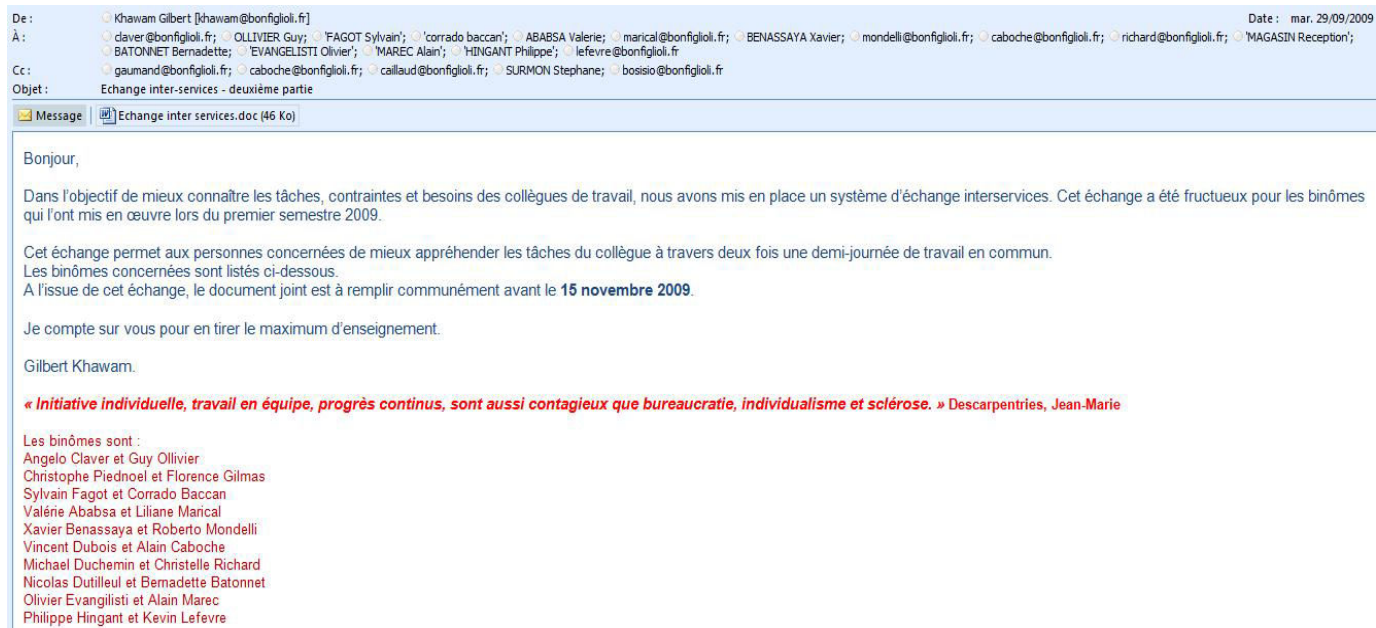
De : Khawam Gilbert [khawam@bonfiglioli.fr]
Date : mar. 29/09/2009
À : claver@bonfiglioli.fr; OLLIVIER Guy; 'FAGOT Sylvain'; 'corrado baccan'; ABABSA Valerie; marical@bonfiglioli.fr; BENASSAYA Xavier; mondelli@bonfiglioli.fr; caboche@bonfiglioli.fr; richard@bonfiglioli.fr; 'MAGASIN Reception'; BATONNET Bernadette; 'EVANGELISTI Olivier'; 'MAREC Alain'; 'HINGANT Philippe'; lefevre@bonfiglioli.fr
Cc : gaumand@bonfiglioli.fr; caboche@bonfiglioli.fr; caillaud@bonfiglioli.fr; SURMON Stephane; bosisio@bonfiglioli.fr
Objet : Echange inter-services - deuxième partie

Message | Echange inter services.doc (46 Ko)

Bonjour,

Dans l'objectif de mieux connaître les tâches, contraintes et besoins des collègues de travail, nous avons mis en place un système d'échange interservices. Cet échange a été fructueux pour les binômes qui l'ont mis en œuvre lors du premier semestre 2009.

Cet échange permet aux personnes concernées de mieux appréhender les tâches du collègue à travers deux fois une demi-journée de travail en commun.
Les binômes concernées sont listés ci-dessous.
A l'issue de cet échange, le document joint est à remplir communément avant le **15 novembre 2009**.

Je compte sur vous pour en tirer le maximum d'enseignement.

Gilbert Khawam.

« Initiative individuelle, travail en équipe, progrès continus, sont aussi contagieux que bureaucratie, individualisme et sclérose. » Descarpentries, Jean-Marie

Les binômes sont :
Angelo Claver et Guy Ollivier
Christophe Piednoel et Florence Gilmas
Sylvain Fagot et Corrado Baccan
Valérie Ababsa et Liliane Marical
Xavier Benassaya et Roberto Mondelli
Vincent Dubois et Alain Caboche
Michael Duchemin et Christelle Richard
Nicolas Dutilleul et Bernadette Batonnet
Olivier Evangilisti et Alain Marec
Philippe Hingant et Kevin Lefevre